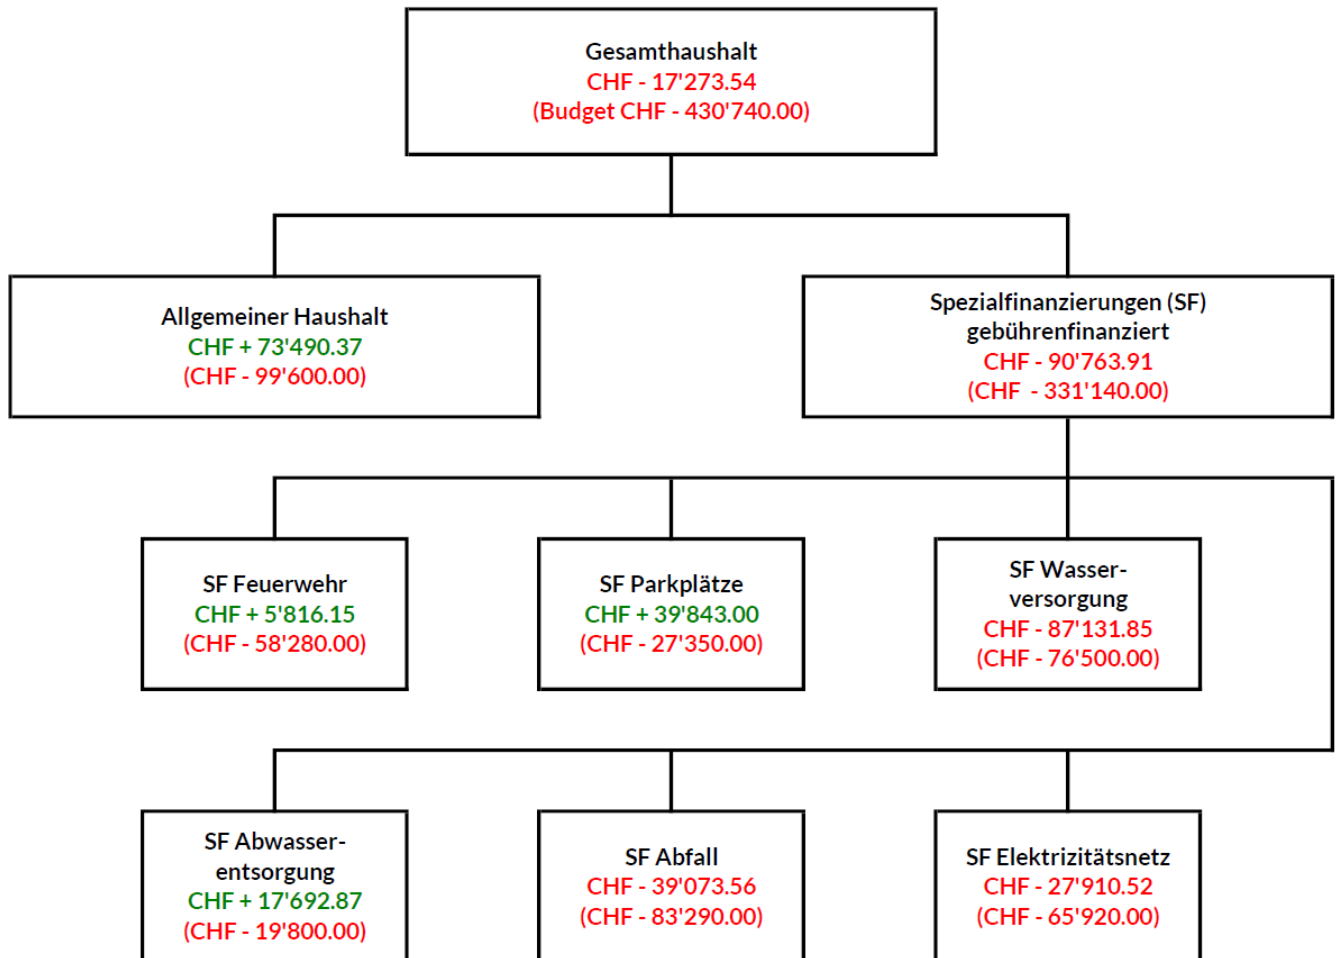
Gesamthaushalt
CHF - 17'273.54
(Budget CHF - 430'740.00)

Allgemeiner Haushalt
CHF + 73'490.37
(CHF - 99'600.00)

Spezialfinanzierungen (SF) gebührenfinanziert
CHF - 90'763.91
(CHF - 331'140.00)

SF Feuerwehr
CHF + 5'816.15
(CHF - 58'280.00)

SF Parkplätze
CHF + 39'843.00
(CHF - 27'350.00)

SF Wasserversorgung
CHF - 87'131.85
(CHF - 76'500.00)

SF Abwasserentsorgung
CHF + 17'692.87
(CHF - 19'800.00)

SF Abfall
CHF - 39'073.56
(CHF - 83'290.00)

SF Elektrizitätsnetz
CHF - 27'910.52
(CHF - 65'920.00)